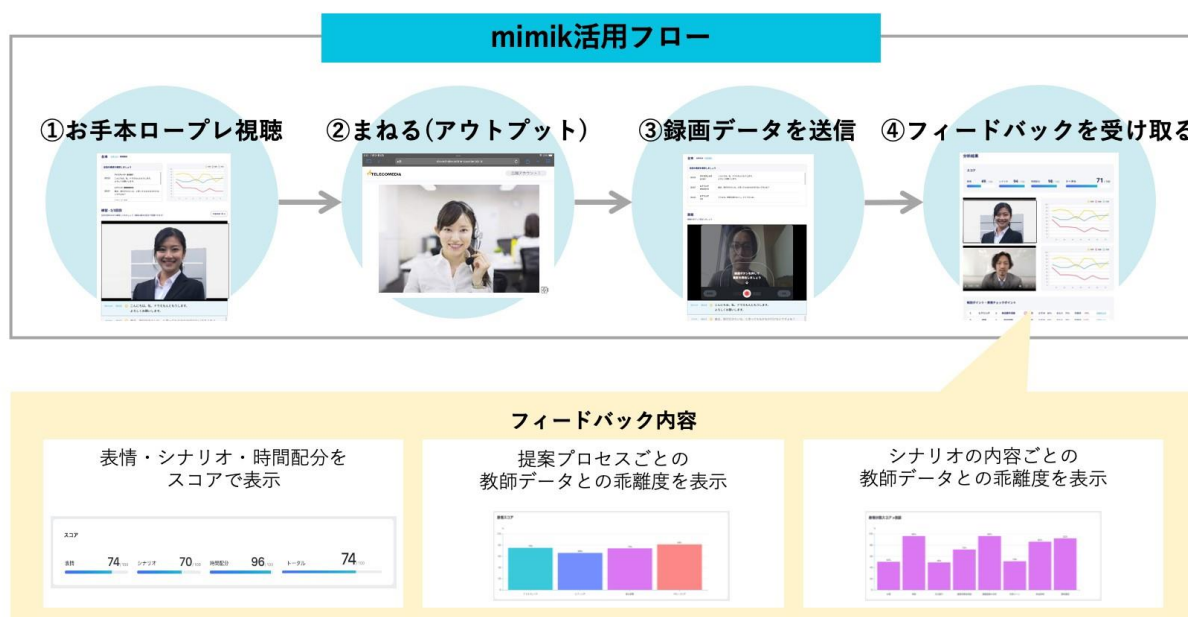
mimik活用フロー

①お手本ロープレ視聴

②まねる(アウトプット)

TELECOMEDIA

③録画データを送信

④フィードバックを受け取る

フィードバック内容

表情・シナリオ・時間配分をスコアで表示

スコア

表情 74 シナリオ 70 時間配分 96 トータル 74

提案プロセスごとの教師データとの乖離度を表示

シナリオの内容ごとの教師データとの乖離度を表示